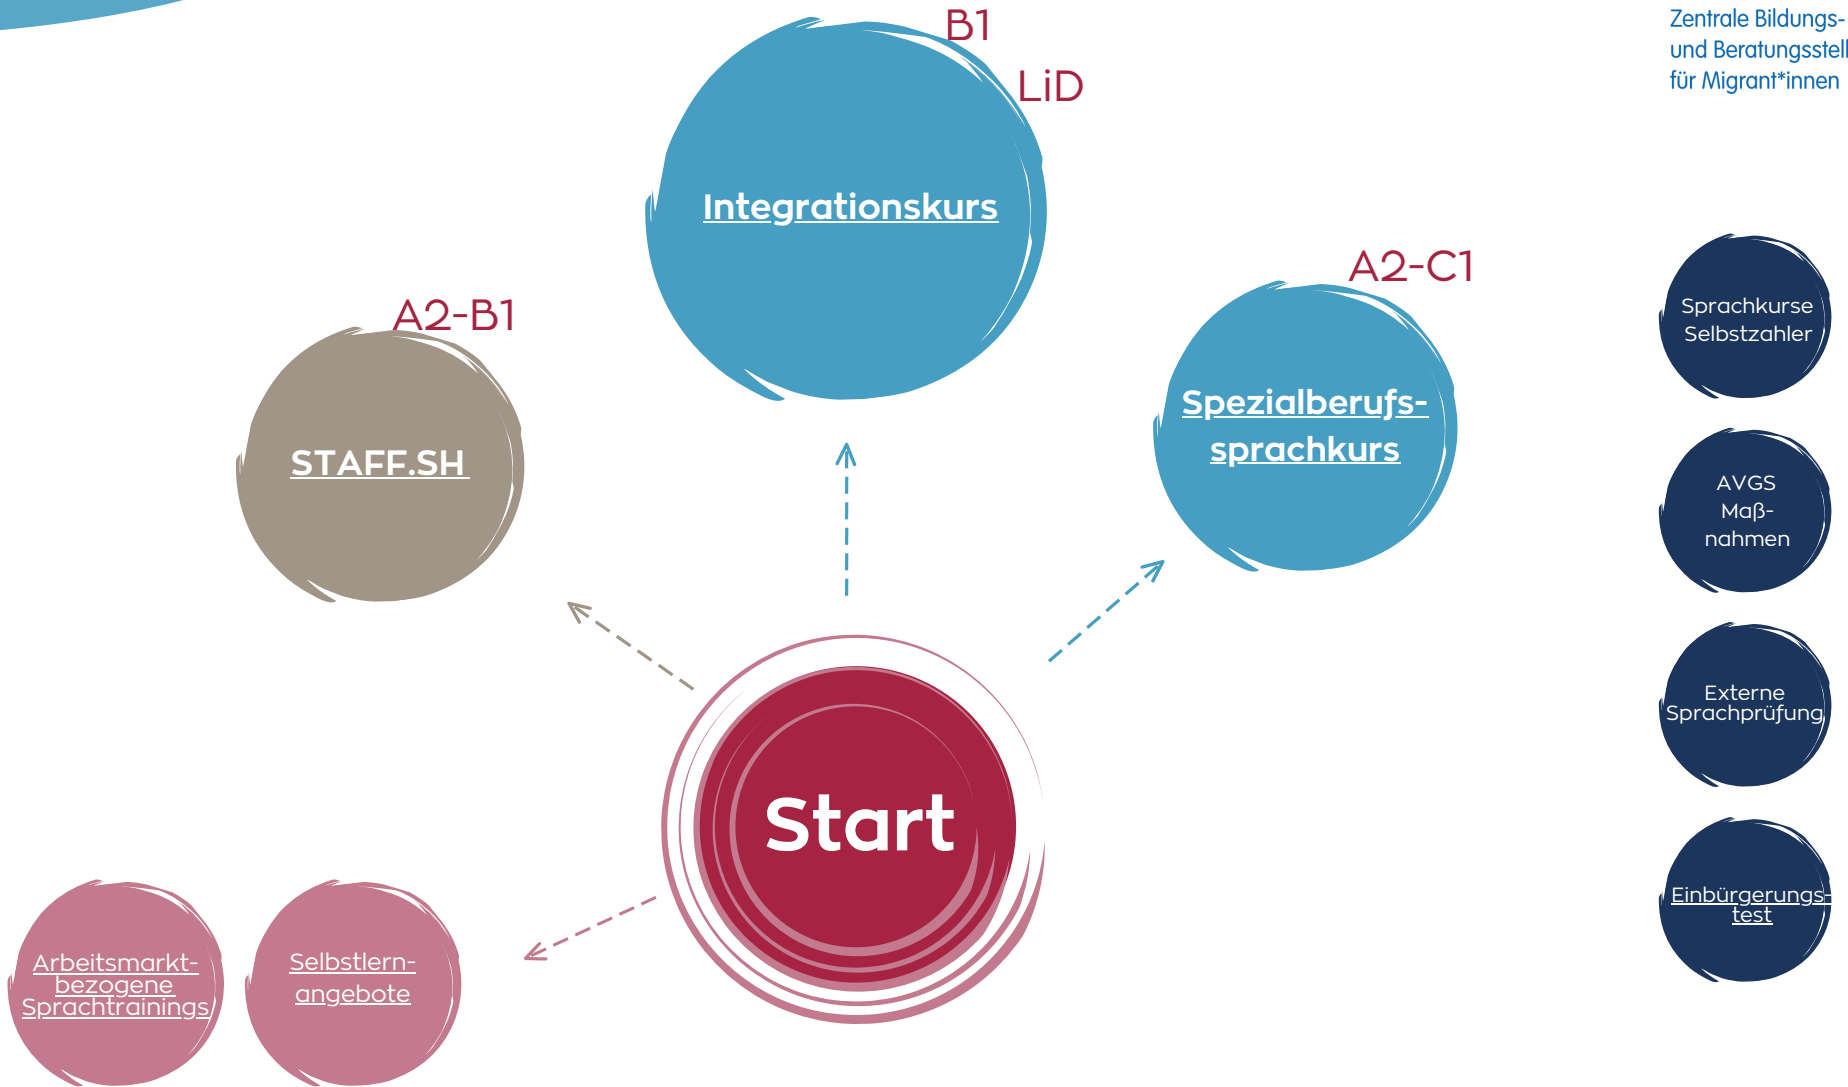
Zentrale Bildungs- und Beratungsstell für Migrant*innen

B1
LiD
Integrationskurs

A2-B1
STAFF.SH

A2-C1
Spezialberufs-sprachkurs

Sprachkurse Selbstzahler

AVGS Maß-nahmen

Externe Sprachprüfung

Einbürgerungs-test

Start

Arbeitsmarkt-bezogene Sprachtrainings

Selbstlern-angebote